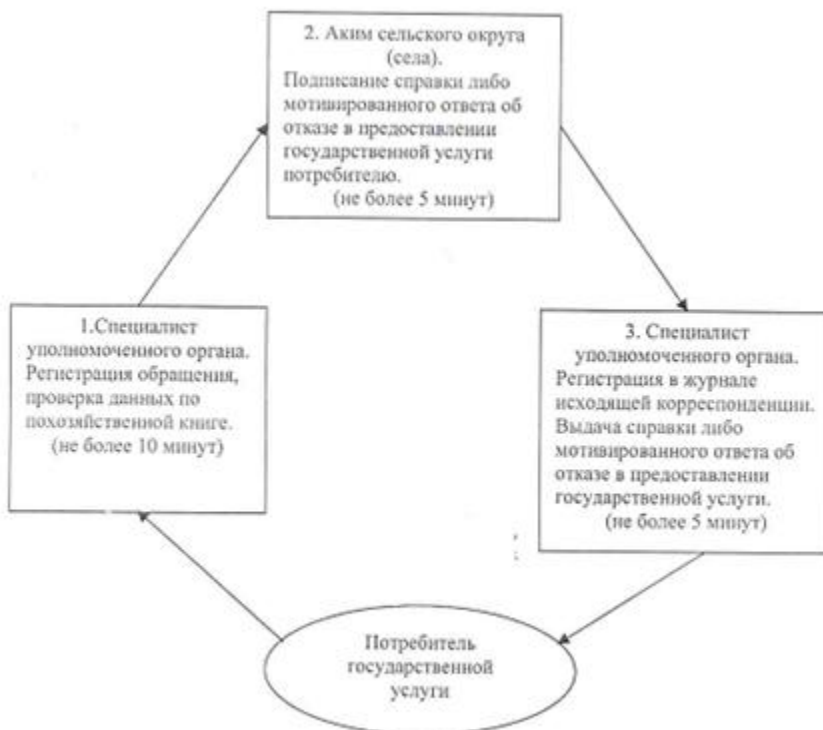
2. Аким сельского округа (села).
Подписание справки либо мотивированного ответа об отказе в предоставлении государственной услуги потребителю.
(не более 5 минут)

1.Специалист уполномоченного органа.
Регистрация обращения, проверка данных по похозяйственной книге.
(не более 10 минут)

3. Специалист уполномоченного органа.
Регистрация в журнале исходящей корреспонденции.
Выдача справки либо мотивированного ответа об отказе в предоставлении государственной услуги.
(не более 5 минут)

Потребитель государственной услуги